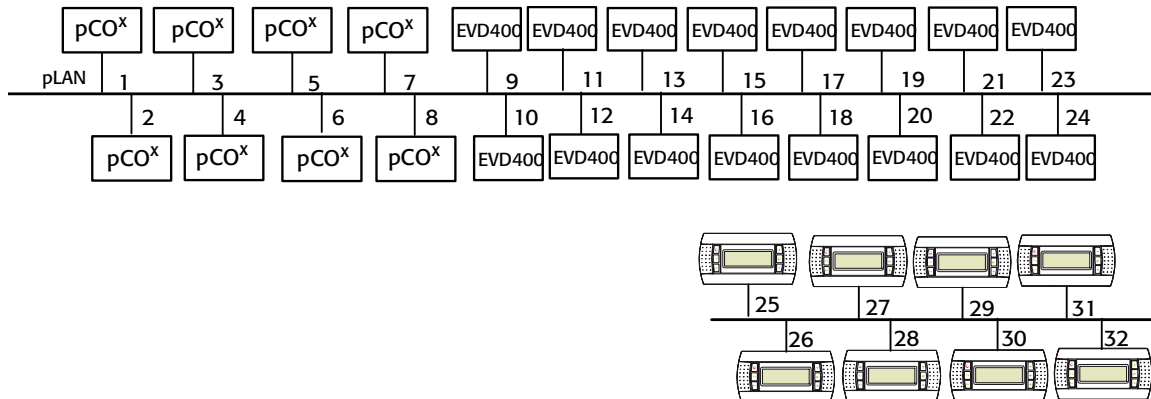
$pCO^x$ $pCO^x$ $pCO^x$ $pCO^x$ EVD400 EVD400 EVD400 EVD400 EVD400 EVD400 EVD400 EVD400

pLAN 1 3 5 7 9 11 13 15 17 19 21 23

2 4 6 8 10 12 14 16 18 20 22 24

$pCO^x$ $pCO^x$ $pCO^x$ $pCO^x$ EVD400 EVD400 EVD400 EVD400 EVD400 EVD400 EVD400 EVD400

25 27 29 31

26 28 30 32